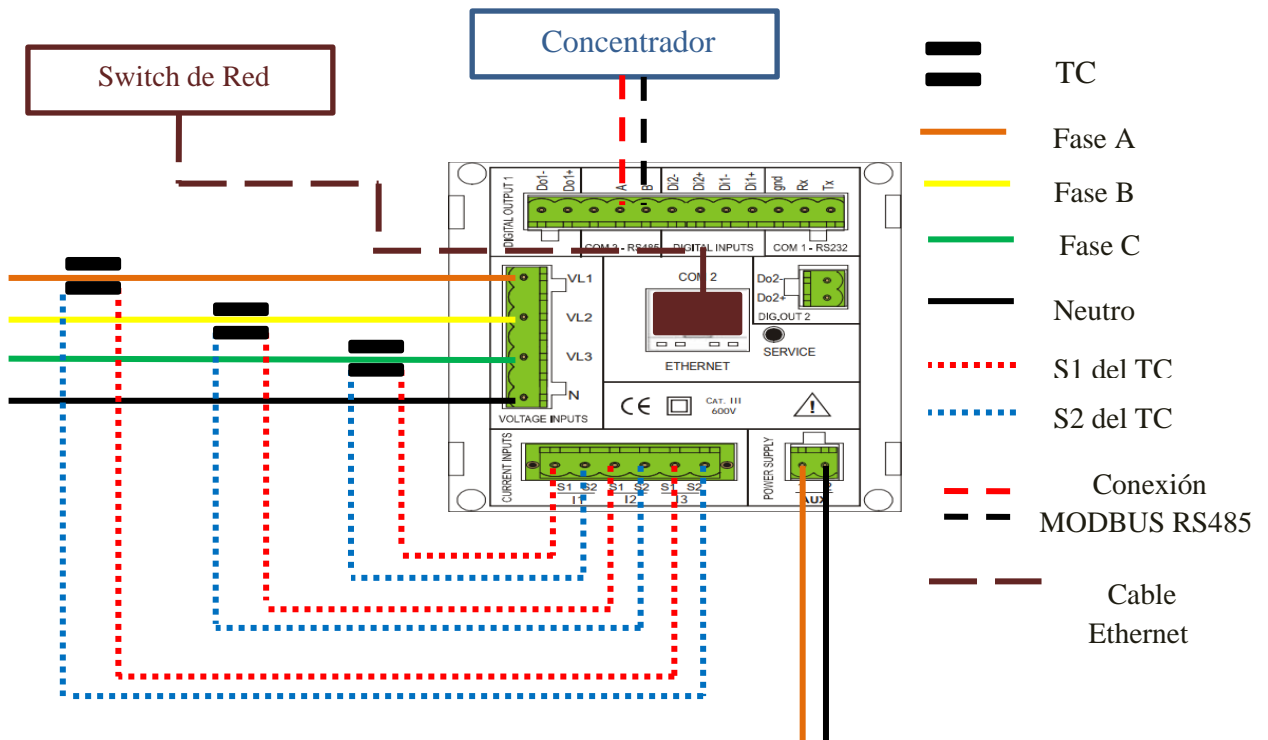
Concentrador

Switch de Red

TC

Fase A

Fase B

Fase C

Neutro

S1 del TC

S2 del TC

Conexión MODBUS RS485

Cable Ethernet

DIGITAL OUTPUT 1
Do1- Do1+ A B Di2- Di2+ Di1- Di1+ gnd Rx Tx
COM 3 - RS485 DIGITAL INPUTS COM 1 - RS232

VL1
VL2
VL3
N
VOLTAGE INPUTS

COM 2
ETHERNET

Do2-
Do2+
DIG.OUT 2

SERVICE

CE CAT. III 600V

CURRENT INPUTS
S1 S2 S1 S2 S1 S2
I1 I2 I3

POWER SUPPLY
AUX